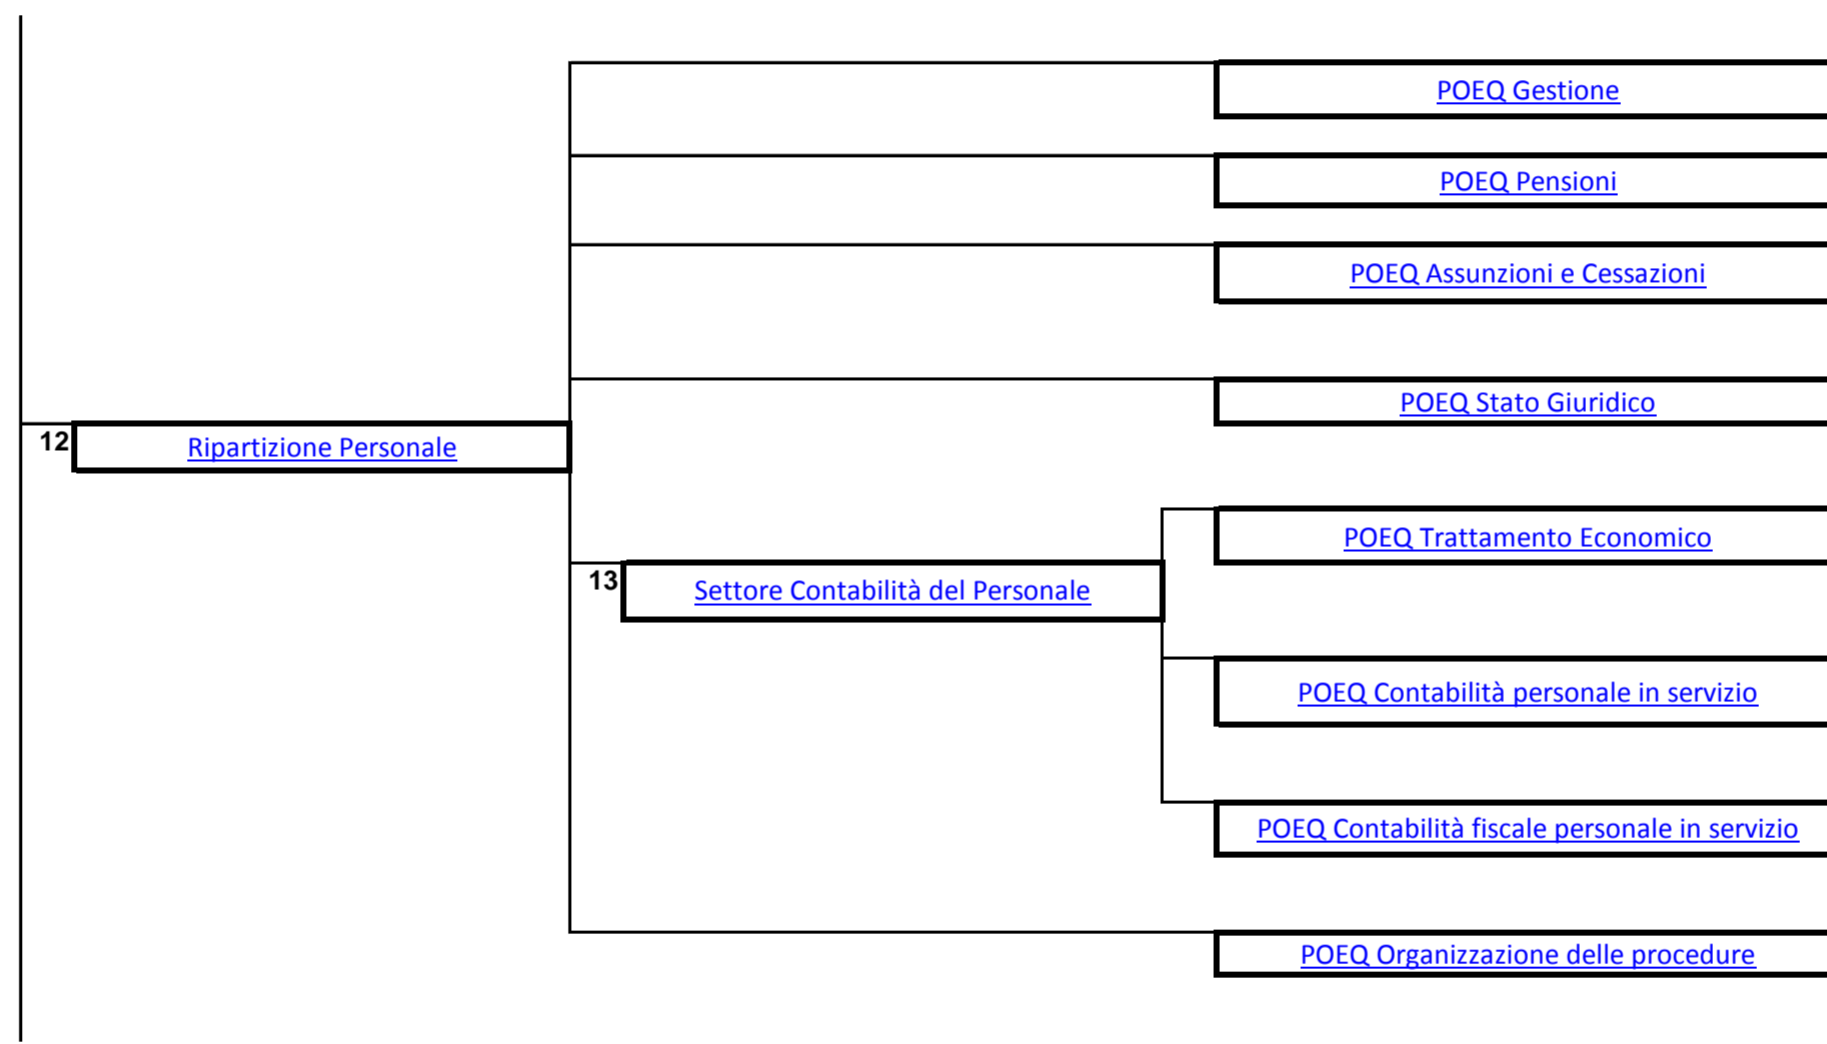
POEQ Gestione

POEQ Pensioni

POEQ Assunzioni e Cessazioni

POEQ Stato Giuridico

12 Ripartizione Personale

POEQ Trattamento Economico

13 Settore Contabilità del Personale

POEQ Contabilità personale in servizio

POEQ Contabilità fiscale personale in servizio

POEQ Organizzazione delle procedure